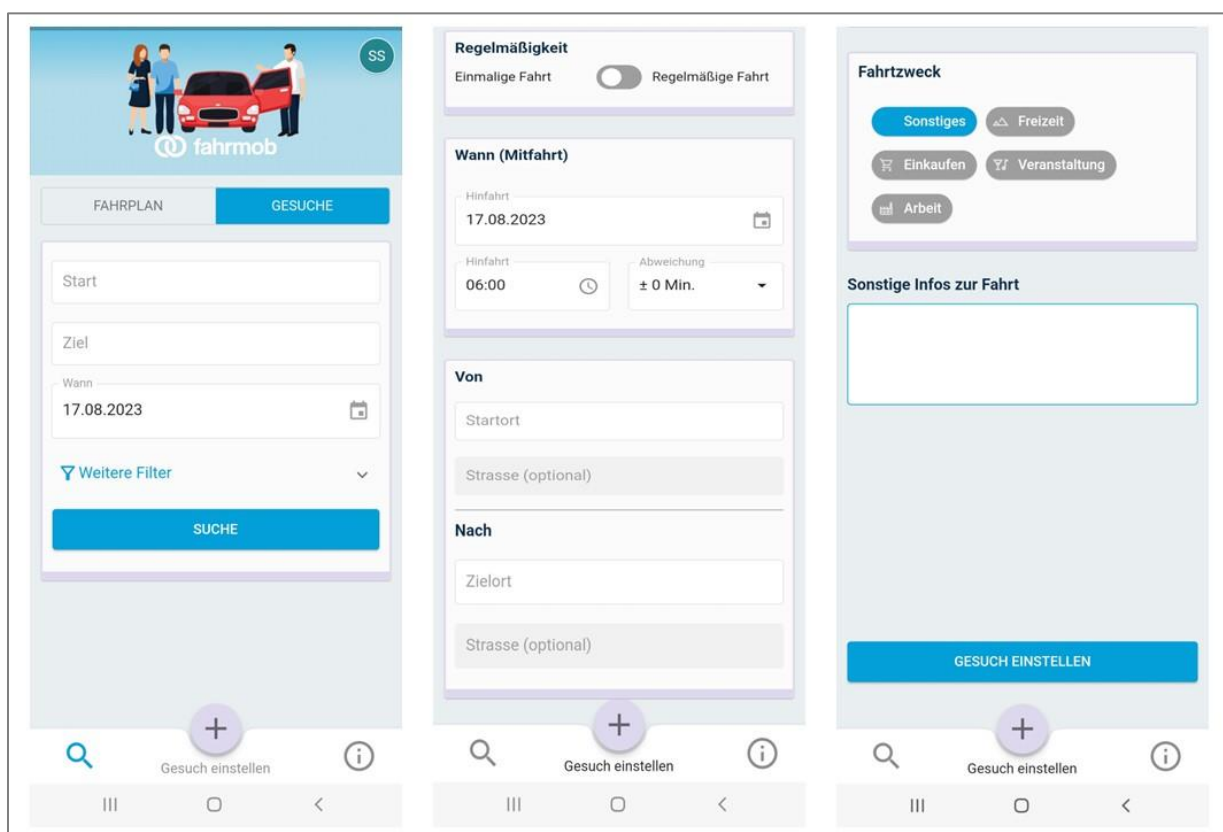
SS

fahrmob

FAHRPLAN GESUCHE

Start

Ziel

Wann
17.08.2023

Weitere Filter

SUCHE

+
Gesuch einstellen

Regelmäßigkeit
Einmalige Fahrt Regelmäßige Fahrt

Wann (Mitfahrt)

Hinfahrt
17.08.2023

Hinfahrt
06:00

Abweichung
± 0 Min.

Von

Startort

Strasse (optional)

Nach

Zielort

Strasse (optional)

+
Gesuch einstellen

Fahrtzweck

Sonstiges Freizeit Einkaufen Veranstaltung Arbeit

Sonstige Infos zur Fahrt

GESUCH EINSTELLEN

+
Gesuch einstellen